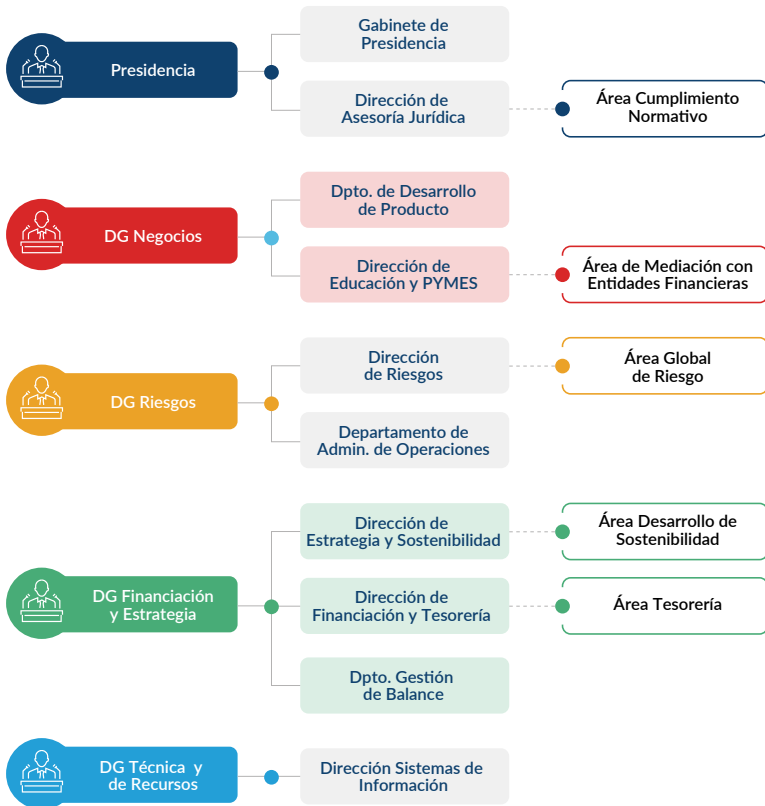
Presidencia

Gabinete de Presidencia

Dirección de Asesoría Jurídica

Área Cumplimiento Normativo

DG Negocios

Dpto. de Desarrollo de Producto

Dirección de Educación y PYMES

Área de Mediación con Entidades Financieras

DG Riesgos

Dirección de Riesgos

Área Global de Riesgo

Departamento de Admin. de Operaciones

DG Financiación y Estrategia

Dirección de Estrategia y Sostenibilidad

Área Desarrollo de Sostenibilidad

Dirección de Financiación y Tesorería

Área Tesorería

Dpto. Gestión de Balance

DG Técnica y de Recursos

Dirección Sistemas de Información